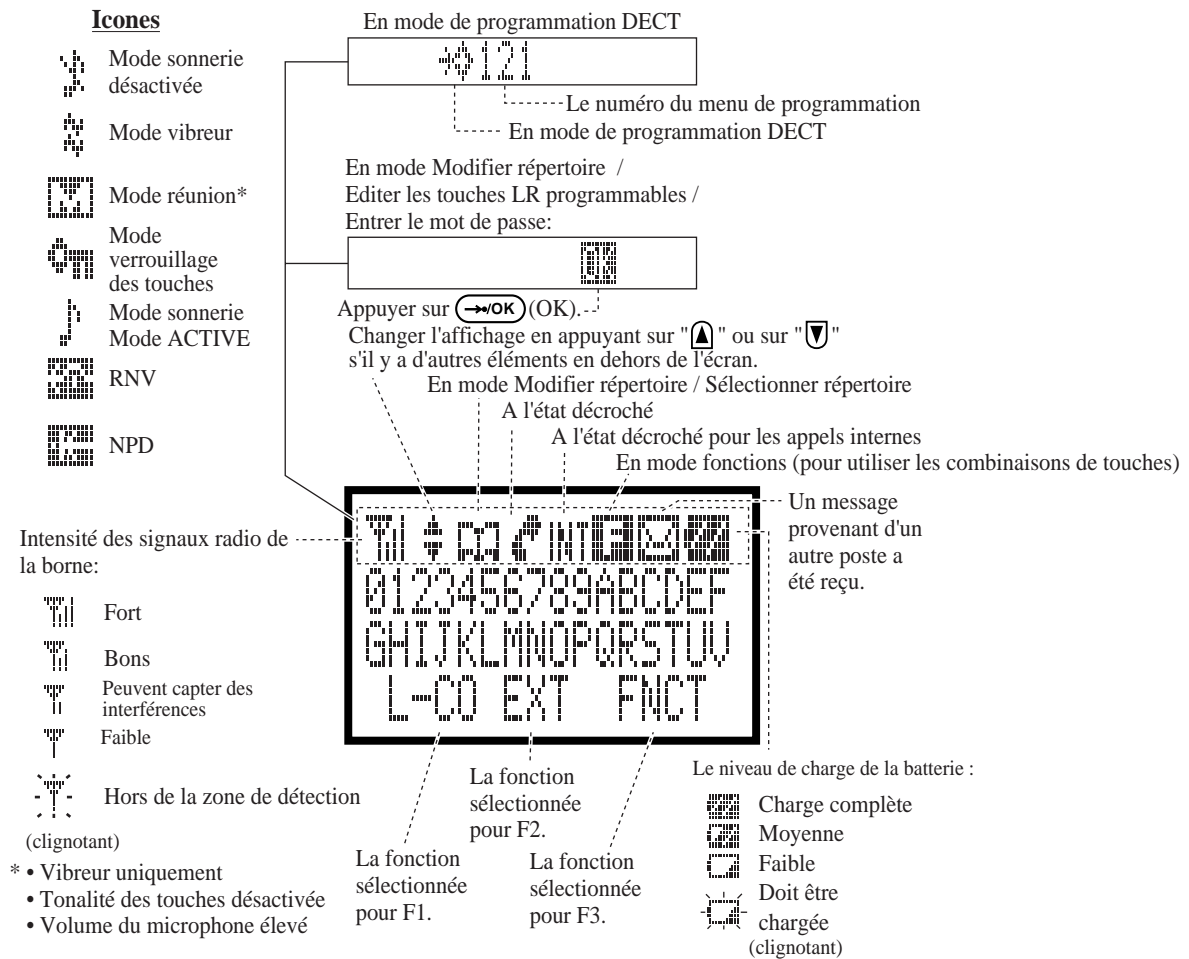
**Icones**

Mode sonnerie désactivée

Mode vibreur

Mode réunion*

Mode verrouillage des touches

Mode sonnerie Mode ACTIVE

RNV

NPD

En mode de programmation DECT

121

Le numéro du menu de programmation

En mode de programmation DECT

En mode Modifier répertoire / Editer les touches LR programmables / Entrer le mot de passe:

Appuyer sur (→/OK) (OK).

Changer l'affichage en appuyant sur "▲" ou sur "▼" s'il y a d'autres éléments en dehors de l'écran.

En mode Modifier répertoire / Sélectionner répertoire

A l'état décroché

A l'état décroché pour les appels internes

En mode fonctions (pour utiliser les combinaisons de touches)

Un message provenant d'un autre poste a été reçu.

INT

0123456789ABCDEF
GHIJKLMNOPQRSTUV
L-CO EXT FNCT

Intensité des signaux radio de la borne:

Fort

Bons

Peuvent capter des interférences

Faible

Hors de la zone de détection

(clignotant)

* • Vibreur uniquement
• Tonalité des touches désactivée
• Volume du microphone élevé

La fonction sélectionnée pour F1.

La fonction sélectionnée pour F2.

La fonction sélectionnée pour F3.

Le niveau de charge de la batterie :

Charge complète

Moyenne

Faible

Doit être chargée (clignotant)